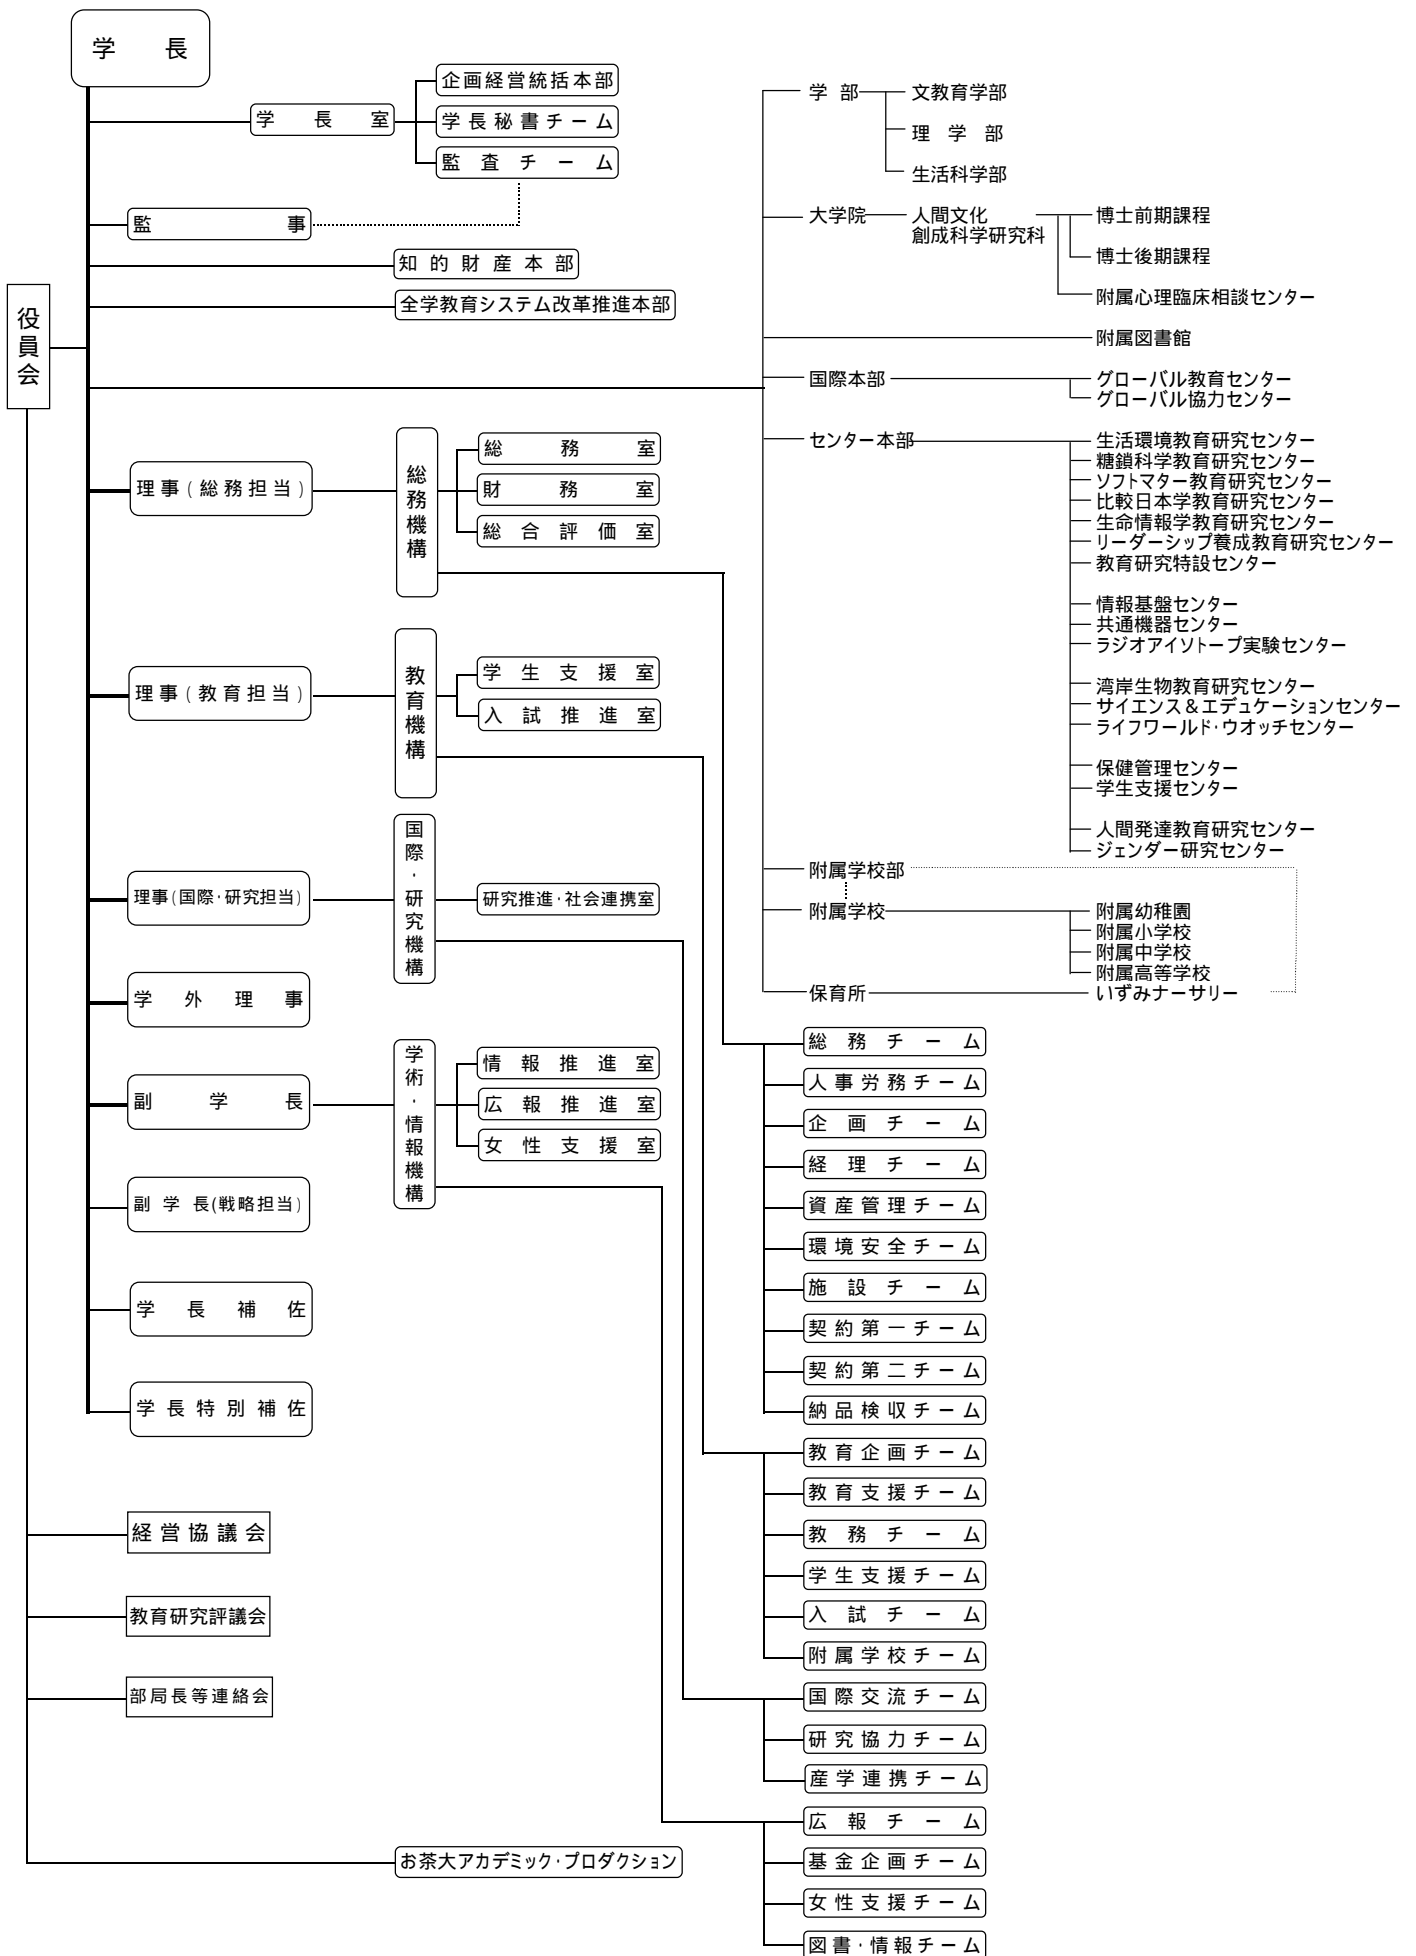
学長

学長室
企画経営統括本部
学長秘書チーム
監査チーム

監事

知的財産本部

全学教育システム改革推進本部

役員会

理事（総務担当）
総務機構
総務室
財務室
総合評価室

理事（教育担当）
教育機構
学生支援室
入試推進室

理事(国際・研究担当)
国際・研究機構
研究推進・社会連携室

学外理事

副学長
学術・情報機構
情報推進室
広報推進室
女性支援室

副学長(戦略担当)

学長補佐

学長特別補佐

経営協議会

教育研究評議会

部局長等連絡会

お茶大アカデミック・プロダクション

学部
文教育学部
理学部
生活科学部

大学院
人間文化創成科学研究科
博士前期課程
博士後期課程
附属心理臨床相談センター

附属図書館

国際本部
グローバル教育センター
グローバル協力センター

センター本部
生活環境教育研究センター
糖鎖科学教育研究センター
ソフトマター教育研究センター
比較日本学教育研究センター
生命情報学教育研究センター
リーダーシップ養成教育研究センター
教育研究特設センター

情報基盤センター
共通機器センター
ラジオアイソトープ実験センター

湾岸生物教育研究センター
サイエンス＆エデュケーションセンター
ライフワールド・ウオッチセンター

保健管理センター
学生支援センター

人間発達教育研究センター
ジェンダー研究センター

附属学校部

附属学校
附属幼稚園
附属小学校
附属中学校
附属高等学校

保育所
いずみナーサリー

総務チーム
人事労務チーム
企画チーム
経理チーム
資産管理チーム
環境安全チーム
施設チーム
契約第一チーム
契約第二チーム
納品検収チーム

教育企画チーム
教育支援チーム
教務チーム
学生支援チーム
入試チーム
附属学校チーム

国際交流チーム
研究協力チーム
産学連携チーム

広報チーム
基金企画チーム
女性支援チーム
図書・情報チーム